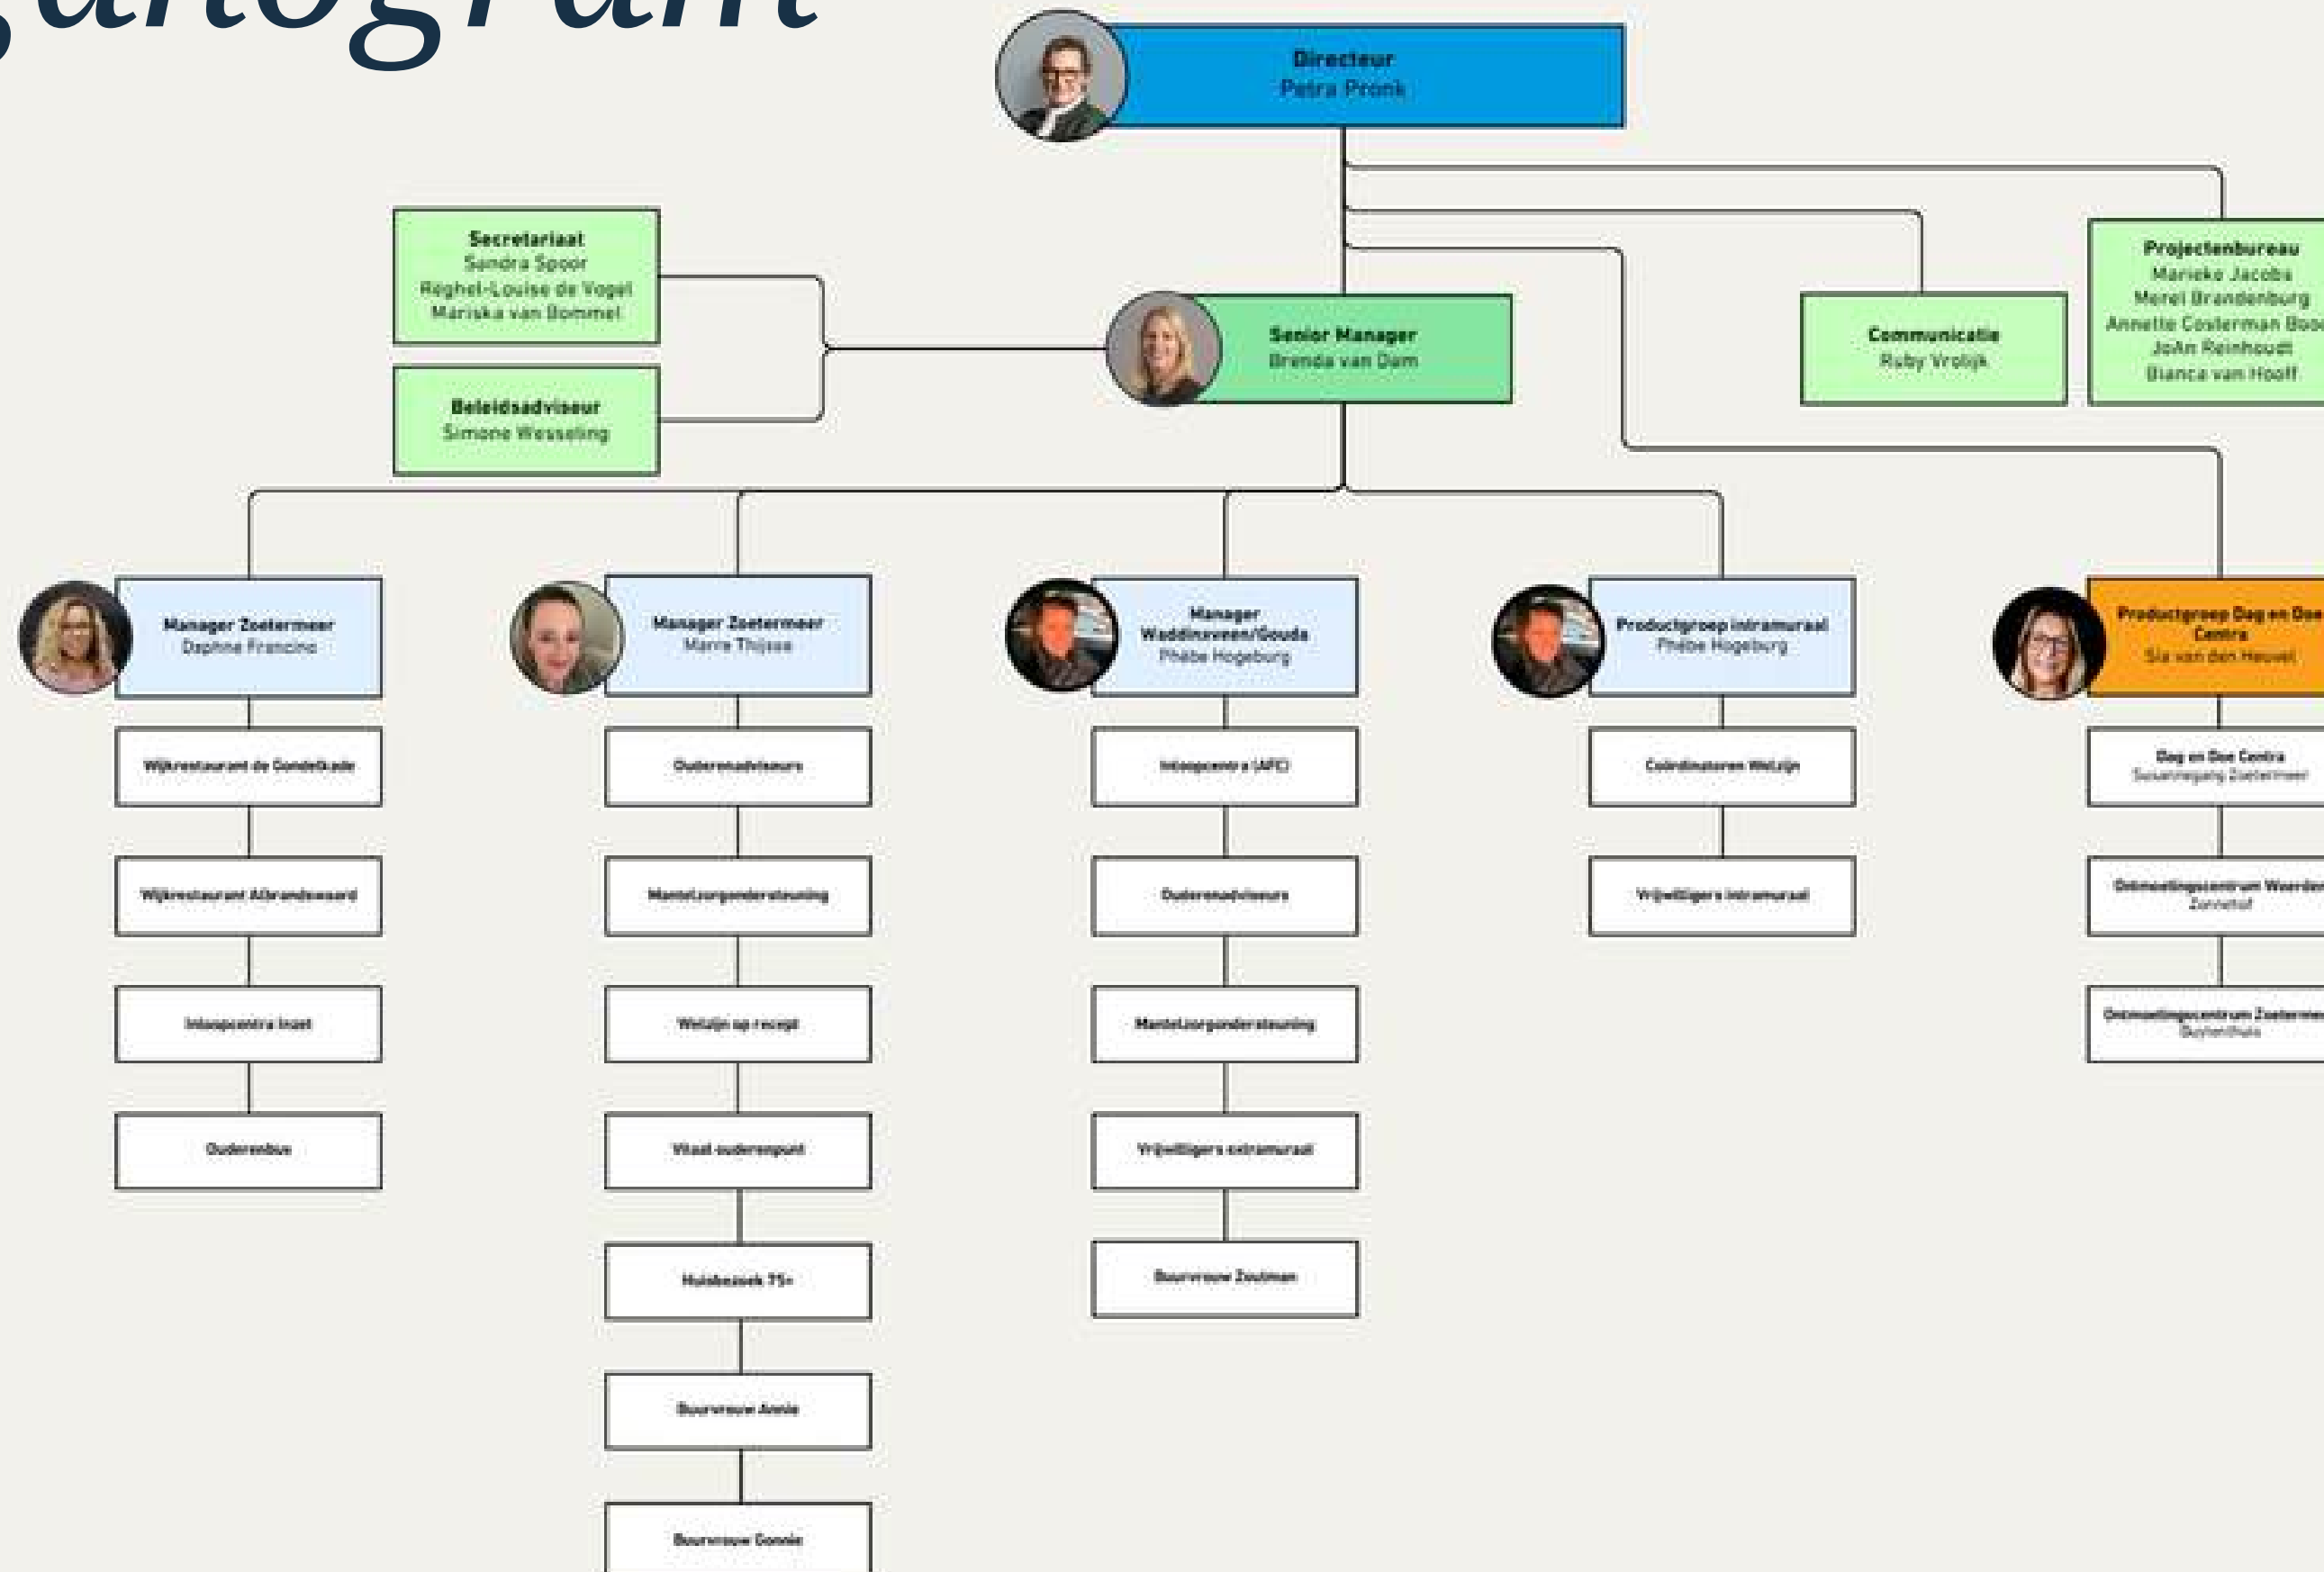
ganogram

Directeur
Petra Pronk

Secretariaat
Sandra Spoor
Reghel-Louise de Vogel
Mariska van Bommel

Beleidsadviseur
Simone Wesseling

Senior Manager
Brenda van Dam

Communicatie
Ruby Vrolijk

Projectenbureau
Marieke Jacobs
Merel Brandenburg
Annette Costerman Boo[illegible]
JoAn Reinhoudt
Bianca van Hooff

Manager Zoetermeer
Daphne Francino

Wijkrestaurant de Dordtkade

Wijkrestaurant Alkrandswaard

Inloopcentra Inzet

Ouderenbus

Manager Zoetermeer
Marra Thijsse

Ouderenadviseurs

Mantelzorgondersteuning

Welzijn op recept

Vitaal ouderenpunt

Huisbezoek 75+

Buurvrouw Annie

Buurvrouw Connie

Manager
Waddinxveen/Gouda
Phebe Hogeburg

Inloopcentra (AFC)

Ouderenadviseurs

Mantelzorgondersteuning

Vrijwilligers extramuraal

Buurvrouw Zoutman

Productgroep intramuraal
Phebe Hogeburg

Coördinatoren Welzijn

Vrijwilligers intramuraal

Productgroep Dag en Doe Centra
Sia van den Heuvel

Dag en Doe Centra
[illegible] Zoetermeer

Ontmoetingscentrum Woerde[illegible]
Zonnehof

Ontmoetingscentrum Zoetermee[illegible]
Buytenhuis